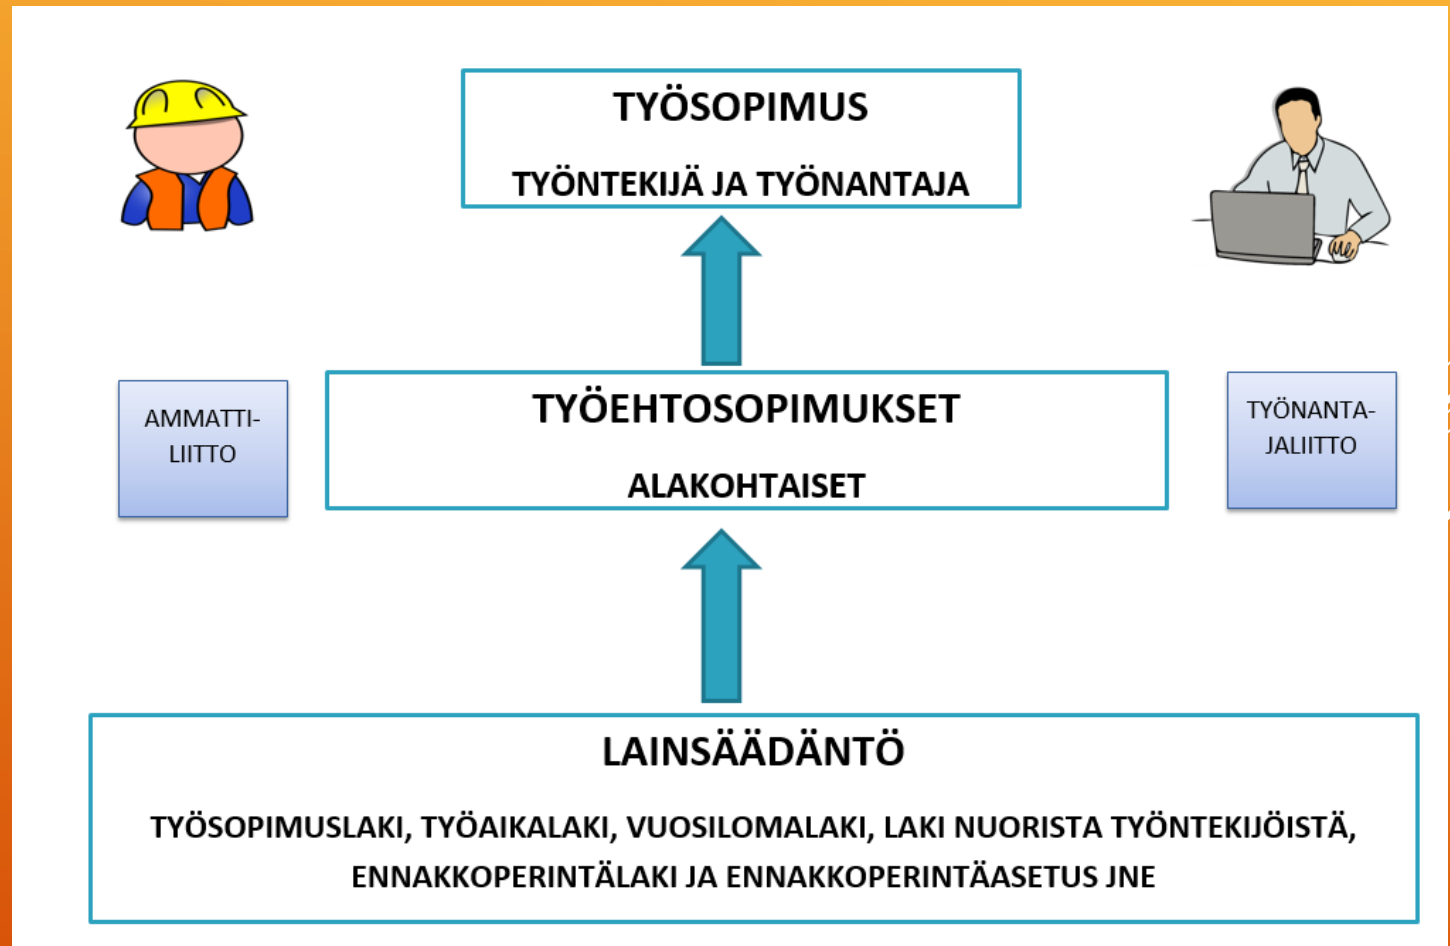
TYÖSOPIMUS

TYÖNTEKIJÄ JA TYÖNANTAJA

AMMATTI-LIITTO

TYÖEHTOSOPIMUKSET

ALAKOHTAISET

TYÖNANTA-JALIITTO

LAINSÄÄDÄNTÖ

TYÖSOPIMUSLAKI, TYÖAIKALAKI, VUOSILOMALAKI, LAKI NUORISTA TYÖNTEKIJÖISTÄ, ENNAKKOPERINTÄLAKI JA ENNAKKOPERINTÄASETUS JNE